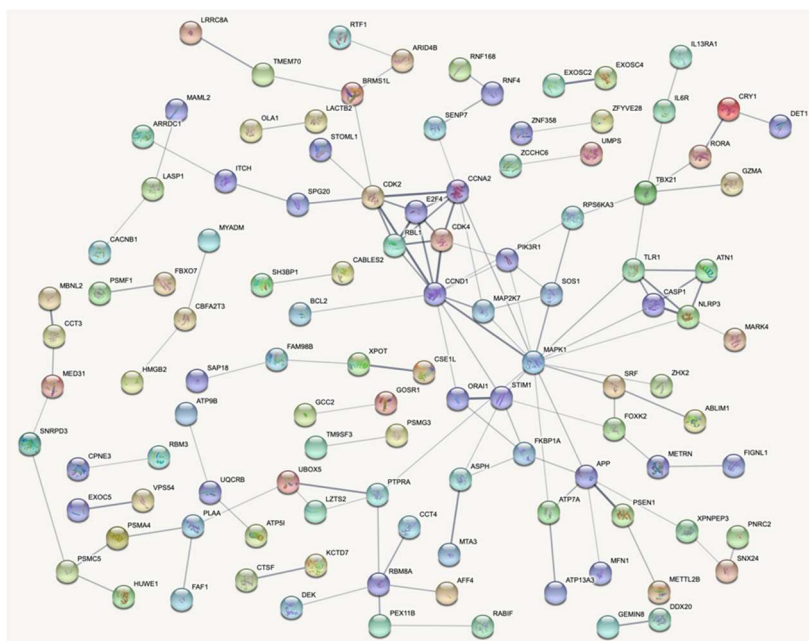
LRRC8A
RTF1
ARID4B
TMEM70
BRMS1L
RNF168
RNF4
EXOSC2
EXOSC4
IL13RA1
CRY1
DET1
MAML2
ARRDC1
OLA1
LACTB2
STOML1
SENP7
ZNF358
ZFYVE28
ZCCHC6
UMPS
IL6R
RORA
TBX21
GZMA
LASP1
ITCH
SPG20
CDK2
CCNA2
E2F4
RBL1
CDK4
RPS6KA3
PIK3R1
SOS1
TLR1
ATN1
CASP1
NLRP3
MARK4
CACNB1
MYADM
SH3BP1
CABLES2
MBNL2
PSMF1
FBXO7
CBFA2T3
BCL2
CCND1
MAP2K7
MAPK1
CCT3
HMGB2
FAM98B
SAP18
XPOT
CSE1L
MED31
SRF
ZHX2
ABLIM1
FOXK2
ORAI1
STIM1
GOSR1
ATP9B
GCC2
PSMG3
TM9SF3
SNRPD3
RBM3
CPNE3
UQCRB
UBOX5
LZTS2
PTPRA
FKBP1A
ASPH
APP
METRN
FIGNL1
EXOC5
VPS54
PSMA4
PLAA
ATP5I
CCT4
ATP7A
PSEN1
XPNPEP3
PNRC2
SNX24
MTA3
MFN1
METTL2B
PSMC5
HUWE1
FAF1
CTSF
KCTD7
RBM8A
AFF4
ATP13A3
DEK
PEX11B
RABIF
GEMIN8
DDX20